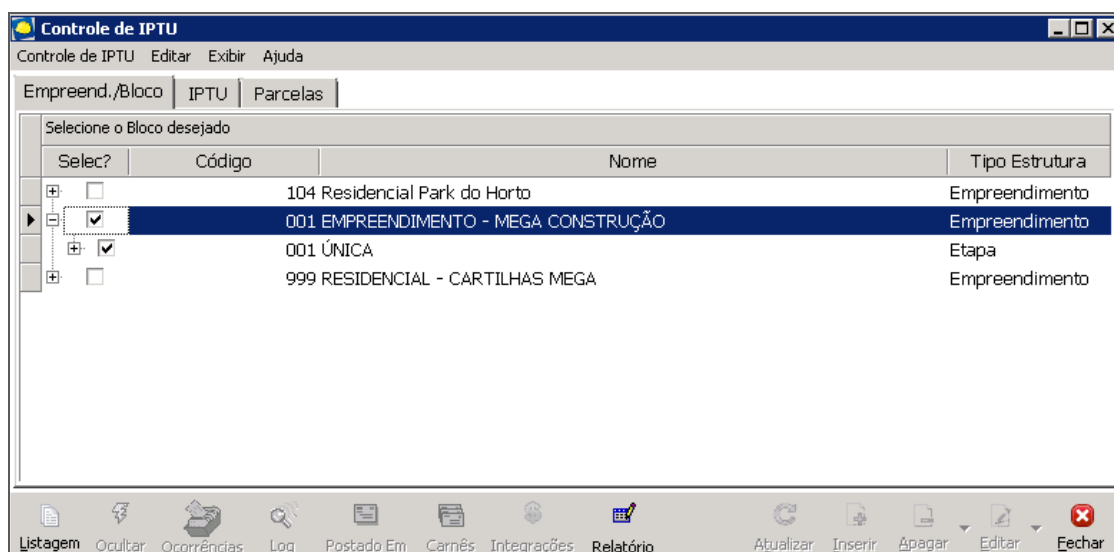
Controle de IPTU

Controle de IPTU Editar Exibir Ajuda

Empreend./Bloco | IPTU | Parcelas

Selecione o Bloco desejado

| Selec? | Código | Nome | Tipo Estrutura |
|---|---|---|---|
| | | 104 Residencial Park do Horto | Empreendimento |
| ✔ | | 001 EMPREENDIMENTO - MEGA CONSTRUÇÃO | Empreendimento |
| ✔ | | 001 ÚNICA | Etapa |
| | | 999 RESIDENCIAL - CARTILHAS MEGA | Empreendimento |

Listagem Ocultar Ocorrências Log Postado Em Carnês Integrações Relatório Atualizar Inserir Apagar Editar Fechar